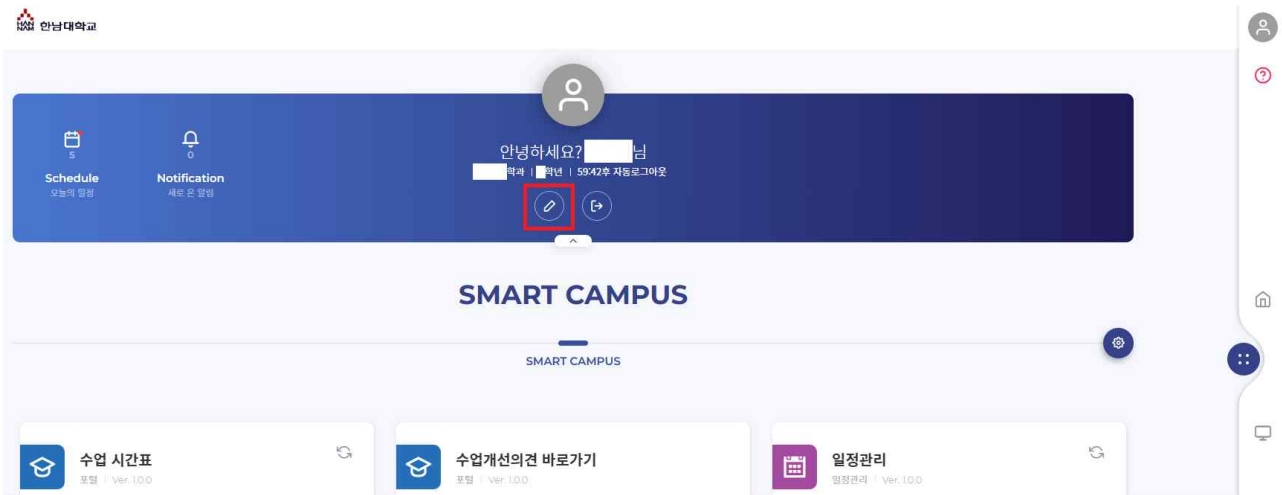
HANNAM 한남대학교

5
Schedule
오늘의 일정

0
Notification
새로 온 알림

안녕하세요? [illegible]님
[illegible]학과 | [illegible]학년 | 59:42후 자동로그아웃

SMART CAMPUS

SMART CAMPUS

수업 시간표
포털 | Ver. 1.0.0

수업개선의견 바로가기
포털 | Ver. 1.0.0

일정관리
일정관리 | Ver. 1.0.0